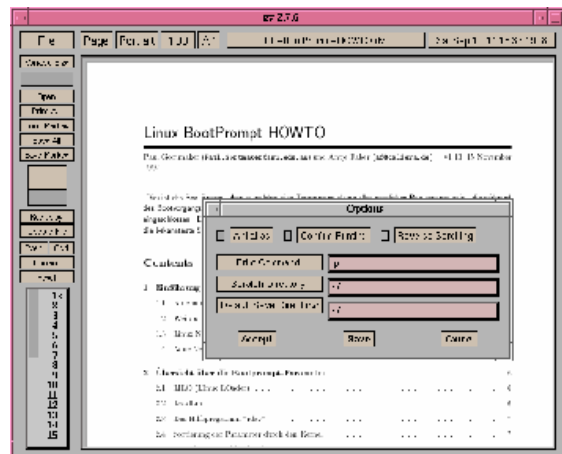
gv 2.7.6

File | Page | Portrait | 1.000 | A4 | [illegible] | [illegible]

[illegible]

Open
Print All
Print Marked
Save All
Save Marked

Redisplay
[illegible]
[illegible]
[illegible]
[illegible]

1
2
3
4
5
6
7
8
9
10
11
12
13
14
15

Linux BootPrompt HOWTO

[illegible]

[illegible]

Options

Antialias | Confirm Printing | Reverse Scrolling

Print Command | lp
Scratch Directory | ~/
Default Save Directory | ~/

Accept | Save | Cancel

Contents

1 Einführung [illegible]
1.1 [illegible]
1.2 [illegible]
1.3 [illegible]
1.4 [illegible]

2 Übersicht über die Bootprompt-Parameter
2.1 LILO (LInux LOader) . . . . . . . .
2.2 LoadLin . . . . . . . .
2.3 Das RDEV-Programm "rdev" . . . . . . . .
2.4 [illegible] Parameter durch den Kernel . . . . . . . .